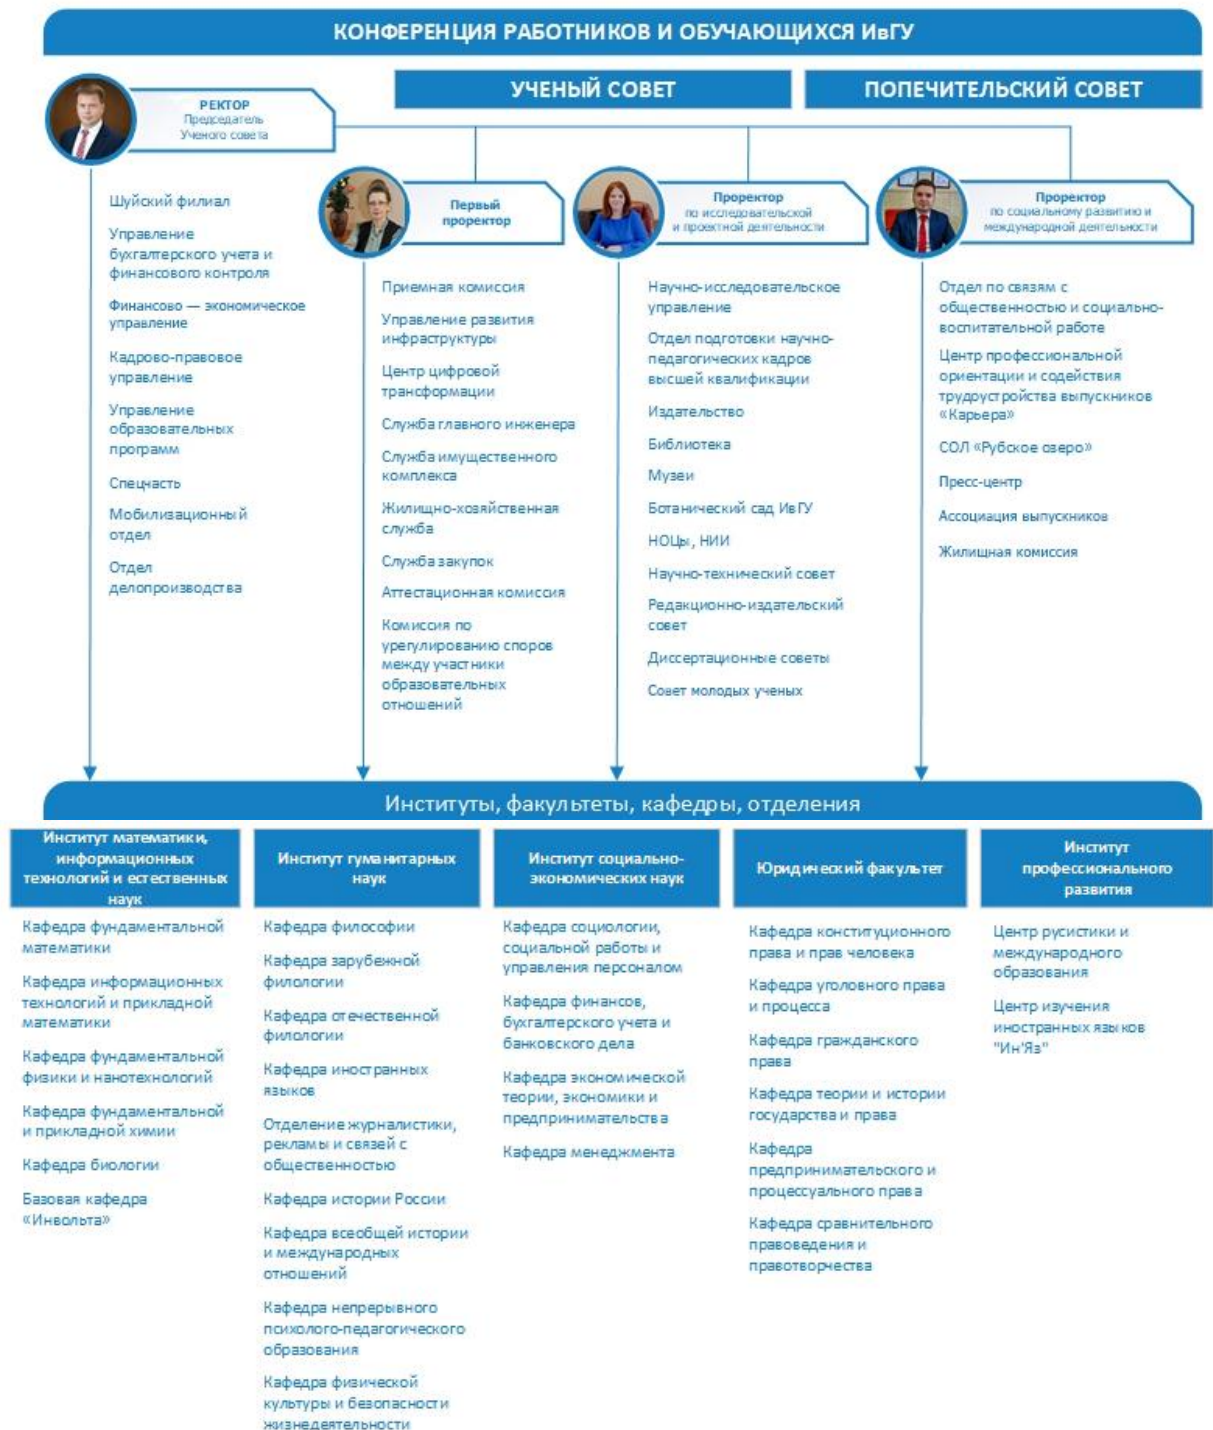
КОНФЕРЕНЦИЯ РАБОТНИКОВ И ОБУЧАЮЩИХСЯ ИвГУ

УЧЕНЫЙ СОВЕТ

ПОПЕЧИТЕЛЬСКИЙ СОВЕТ

РЕКТОР
Председатель Ученого совета

Шуйский филиал

Управление бухгалтерского учета и финансового контроля

Финансово — экономическое управление

Кадрово-правовое управление

Управление образовательных программ

Спецчасть

Мобилизационный отдел

Отдел делопроизводства

Первый проректор

Приемная комиссия

Управление развития инфраструктуры

Центр цифровой трансформации

Служба главного инженера

Служба имущественного комплекса

Жилищно-хозяйственная служба

Служба закупок

Аттестационная комиссия

Комиссия по урегулированию споров между участники образовательных отношений

Проректор
по исследовательской и проектной деятельности

Научно-исследовательское управление

Отдел подготовки научно-педагогических кадров высшей квалификации

Издательство

Библиотека

Музеи

Ботанический сад ИвГУ

НОЦы, НИИ

Научно-технический совет

Редакционно-издательский совет

Диссертационные советы

Совет молодых ученых

Проректор
по социальному развитию и международной деятельности

Отдел по связям с общественностью и социально-воспитательной работе

Центр профессиональной ориентации и содействия трудоустройства выпускников «Карьера»

СОЛ «Рубское озеро»

Пресс-центр

Ассоциация выпускников

Жилищная комиссия

Институты, факультеты, кафедры, отделения

Институт математики, информационных технологий и естественных наук

Кафедра фундаментальной математики

Кафедра информационных технологий и прикладной математики

Кафедра фундаментальной физики и нанотехнологий

Кафедра фундаментальной и прикладной химии

Кафедра биологии

Базовая кафедра «Инвольта»

Институт гуманитарных наук

Кафедра философии

Кафедра зарубежной филологии

Кафедра отечественной филологии

Кафедра иностранных языков

Отделение журналистики, рекламы и связей с общественностью

Кафедра истории России

Кафедра всеобщей истории и международных отношений

Кафедра непрерывного психолого-педагогического образования

Кафедра физической культуры и безопасности жизнедеятельности

Институт социально-экономических наук

Кафедра социологии, социальной работы и управления персоналом

Кафедра финансов, бухгалтерского учета и банковского дела

Кафедра экономической теории, экономики и предпринимательства

Кафедра менеджмента

Юридический факультет

Кафедра конституционного права и прав человека

Кафедра уголовного права и процесса

Кафедра гражданского права

Кафедра теории и истории государства и права

Кафедра предпринимательского и процессуального права

Кафедра сравнительного правоведения и правотворчества

Институт профессионального развития

Центр русистики и международного образования

Центр изучения иностранных языков "Ин'Яз"